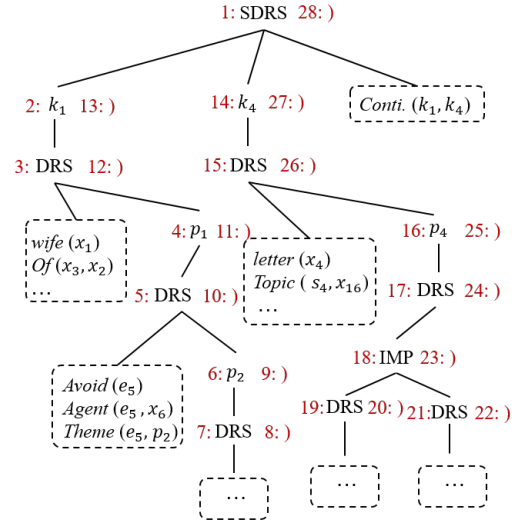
1: SDRS 28: )

2: $k_1$ 13: )

14: $k_4$ 27: )

$Conti.\ (k_1, k_4)$

3: DRS 12: )

15: DRS 26: )

$wife\ (x_1)$
$Of\ (x_3, x_2)$
…

4: $p_1$ 11: )

$letter\ (x_4)$
$Topic\ (s_4, x_{16})$
…

16: $p_4$ 25: )

5: DRS 10: )

17: DRS 24: )

18: IMP 23: )

$Avoid\ (e_5)$
$Agent\ (e_5, x_6)$
$Theme\ (e_5, p_2)$

6: $p_2$ 9: )

7: DRS 8: )

19: DRS 20: )

21: DRS 22: )

…

…

…